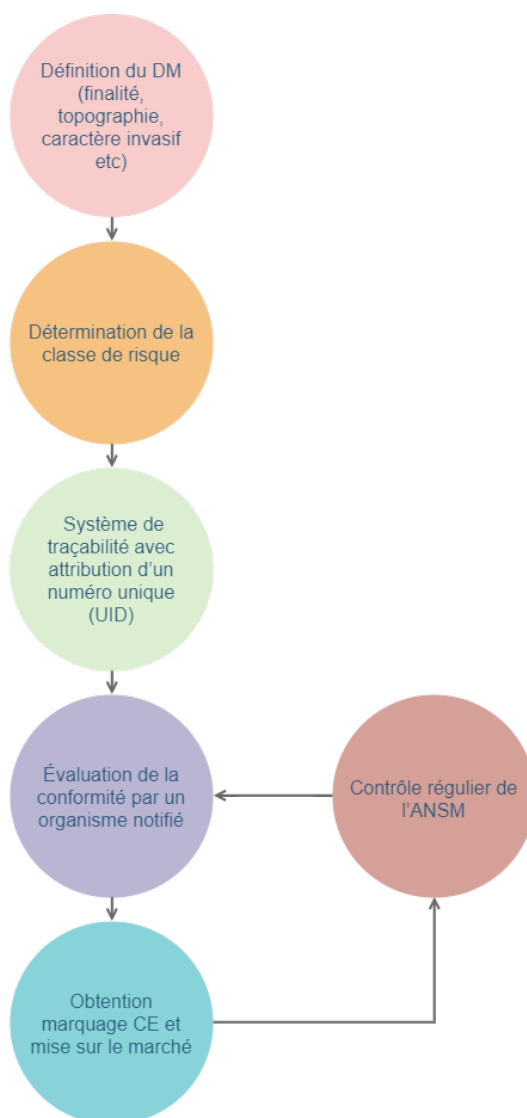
Définition du DM (finalité, topographie, caractère invasif etc)

Détermination de la classe de risque

Système de traçabilité avec attribution d'un numéro unique (UID)

Évaluation de la conformité par un organisme notifié

Contrôle régulier de l'ANSM

Obtention marquage CE et mise sur le marché